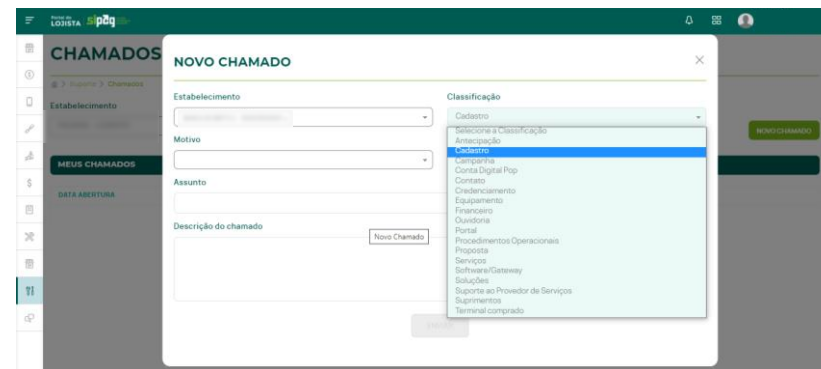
Portal do LOJISTA sipag

CHAMADOS

Estabelecimento

MEUS CHAMADOS

DATA ABERTURA

NOVO CHAMADO

NOVO CHAMADO

×

Estabelecimento

Classificação

Cadastro

Motivo

Assunto

Descrição do chamado

Novo Chamado

Selecione a Classificação
Antecipação
Cadastro
Campanha
Conta Digital Pop
Contato
Credenciamento
Equipamento
Financeiro
Ouvidoria
Portal
Procedimentos Operacionais
Proposta
Serviços
Software/Gateway
Soluções
Suporte ao Provedor de Serviços
Suprimentos
Terminal comprado

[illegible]